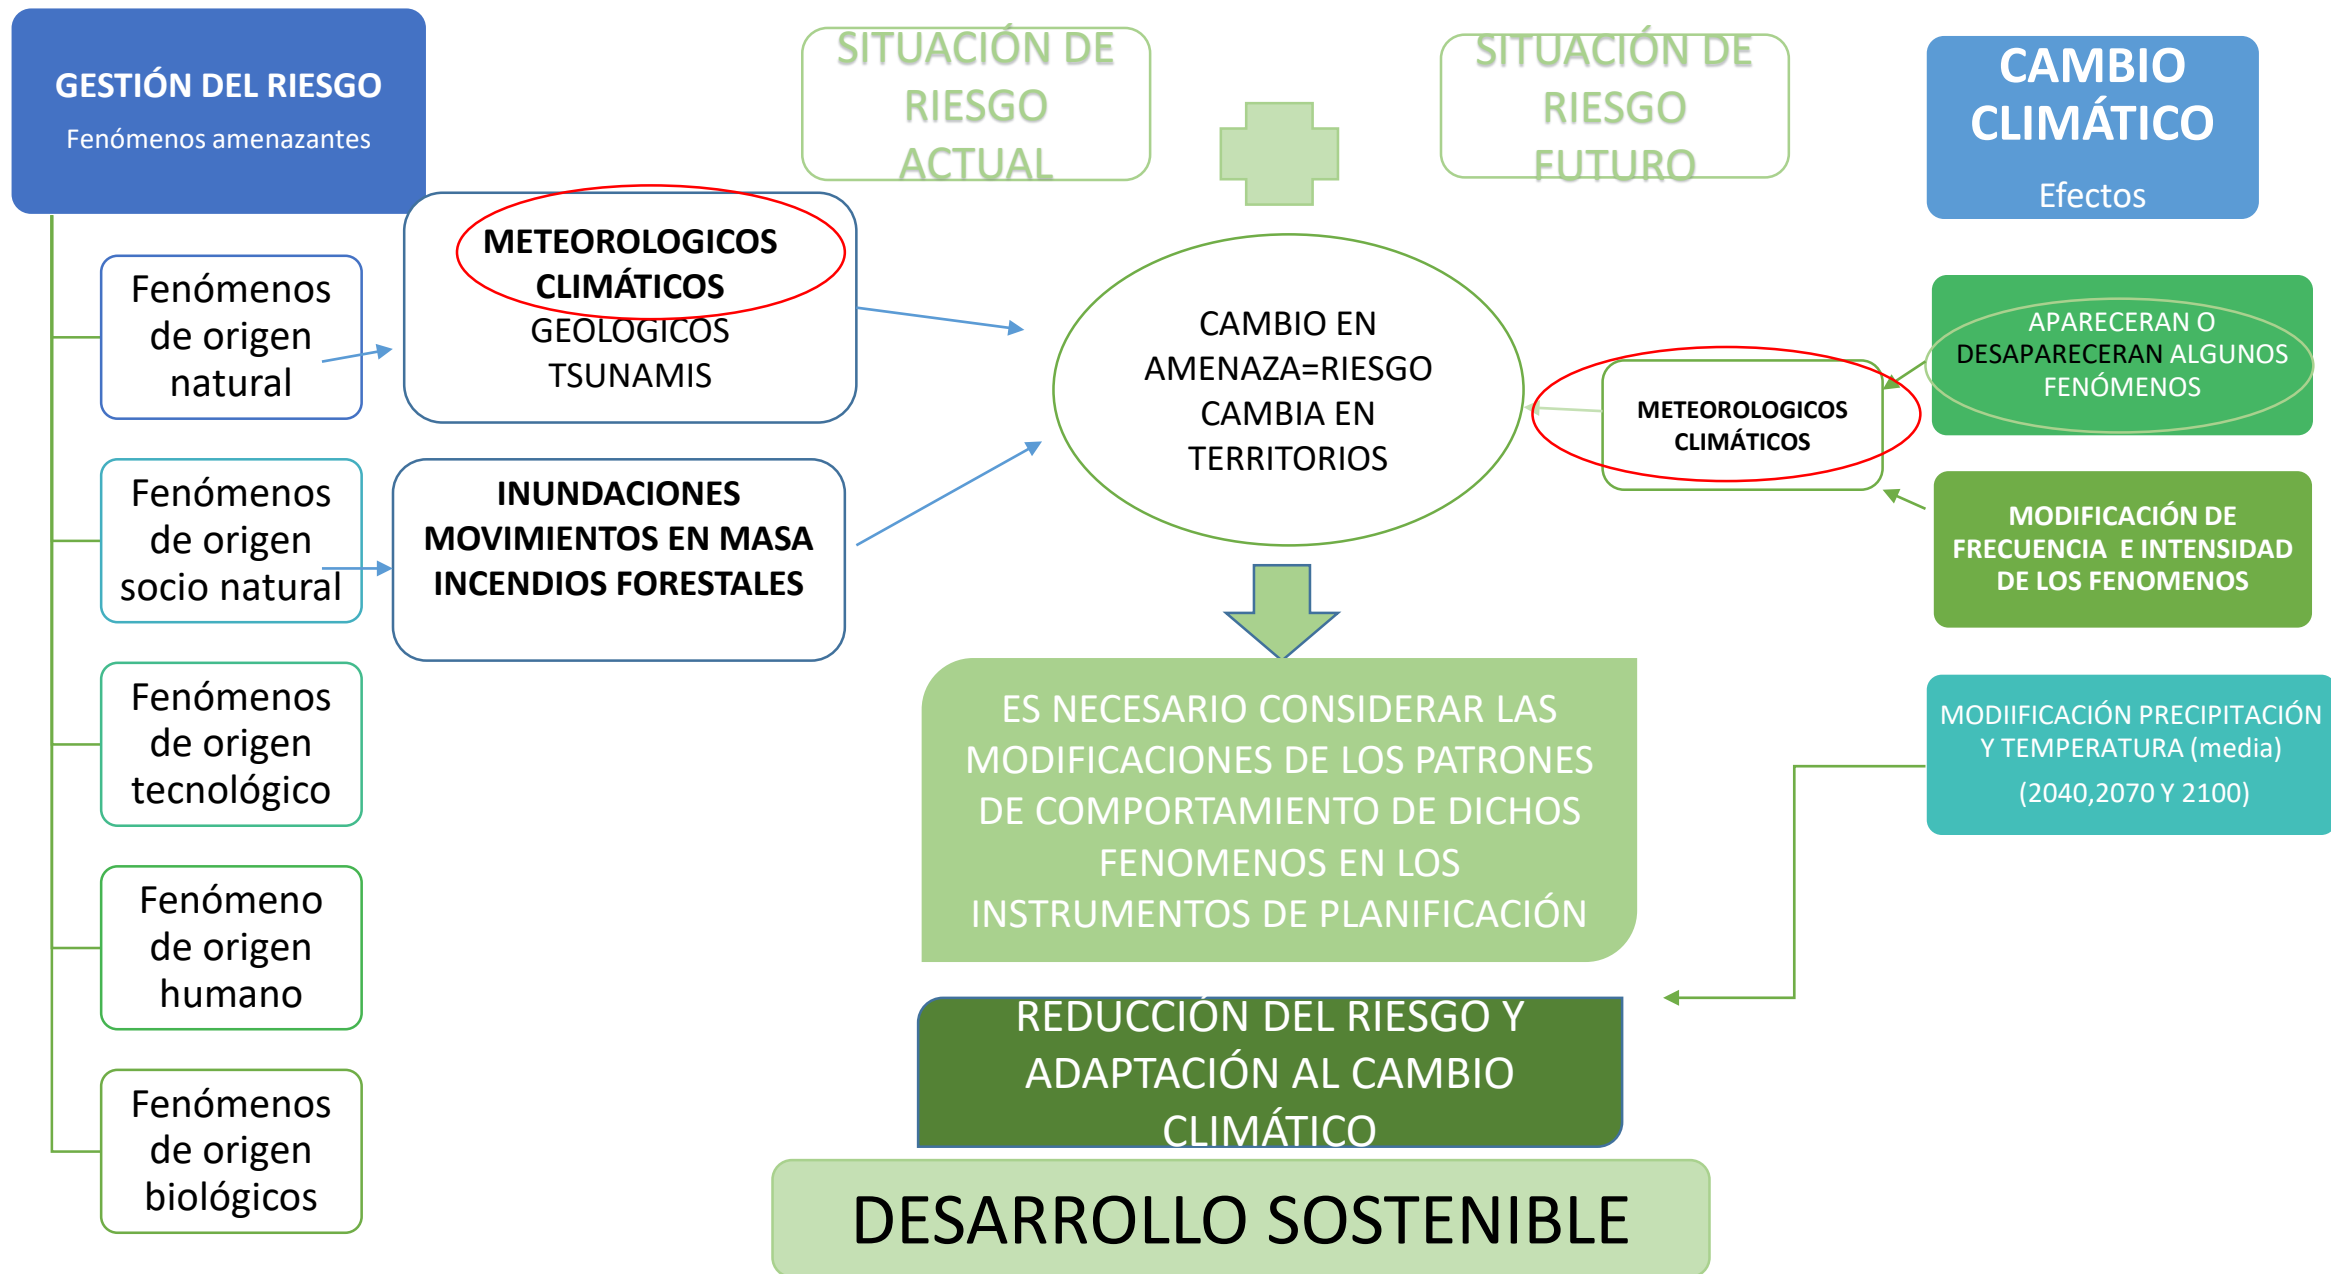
GESTIÓN DEL RIESGO
Fenómenos amenazantes

SITUACIÓN DE RIESGO ACTUAL

SITUACIÓN DE RIESGO FUTURO

CAMBIO CLIMÁTICO
Efectos

Fenómenos de origen natural

METEOROLOGICOS
CLIMÁTICOS
GEOLOGICOS
TSUNAMIS

CAMBIO EN AMENAZA=RIESGO CAMBIA EN TERRITORIOS

APARECERAN O DESAPARECERAN ALGUNOS FENÓMENOS

METEOROLOGICOS CLIMÁTICOS

Fenómenos de origen socio natural

INUNDACIONES
MOVIMIENTOS EN MASA
INCENDIOS FORESTALES

MODIFICACIÓN DE FRECUENCIA E INTENSIDAD DE LOS FENOMENOS

Fenómenos de origen tecnológico

ES NECESARIO CONSIDERAR LAS MODIFICACIONES DE LOS PATRONES DE COMPORTAMIENTO DE DICHOS FENOMENOS EN LOS INSTRUMENTOS DE PLANIFICACIÓN

MODIIFICACIÓN PRECIPITACIÓN Y TEMPERATURA (media)
(2040,2070 Y 2100)

Fenómeno de origen humano

REDUCCIÓN DEL RIESGO Y ADAPTACIÓN AL CAMBIO CLIMÁTICO

Fenómenos de origen biológicos

DESARROLLO SOSTENIBLE